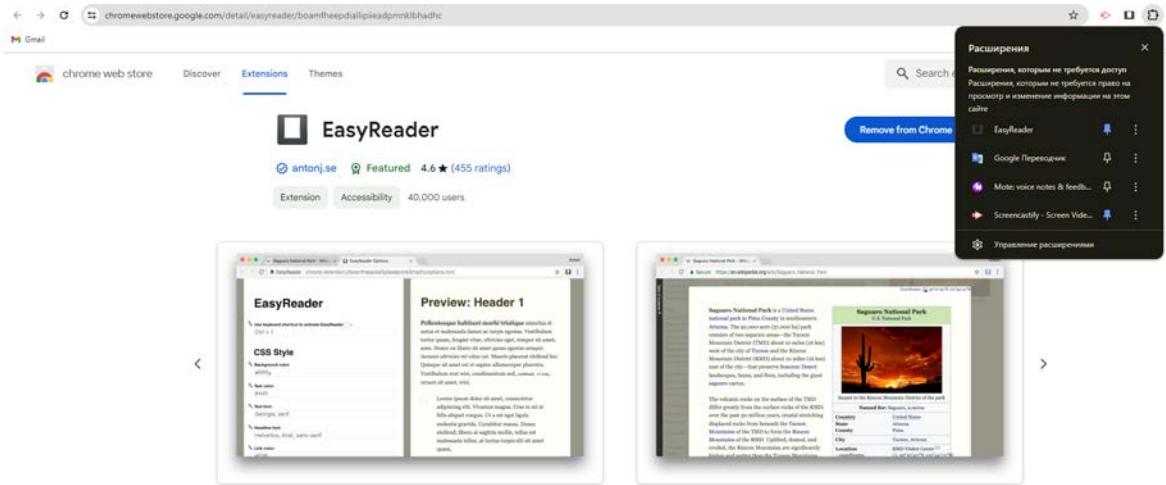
chromewebstore.google.com/detail/easyreader/boamfheepdiallipieadpmnklbhadhc

Gmail

chrome web store Discover Extensions Themes

Search

EasyReader

antonj.se Featured 4.6 ★ (455 ratings)

Extension Accessibility 40,000 users

Remove from Chrome

Расширения

Расширения, которым не требуется доступ

Расширения, которым не требуется право на просмотр и изменение информации на этом сайте

EasyReader

Google Переводчик

Mote: voice notes & feedb...

Screencastify - Screen Vide...

Управление расширениями

EasyReader

CSS Style

Preview: Header 1

Pellentesque habitant morbi tristique

Saguaro National Park

Saguaro National Park

‹ ›